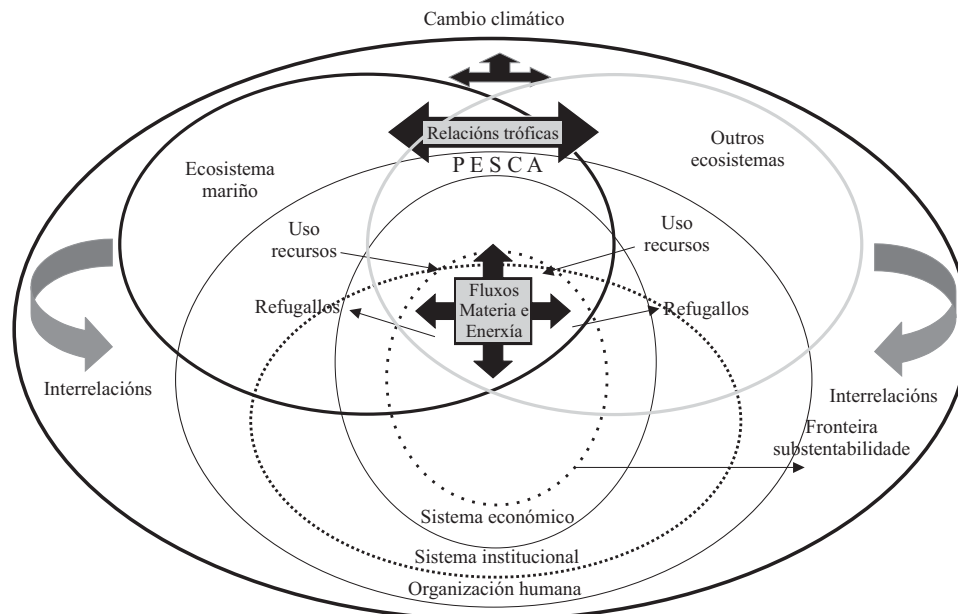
Cambio climático

Relacións tróficas

P E S C A

Ecosistema mariño

Outros ecosistemas

Uso recursos

Uso recursos

Refugallos

Fluxos Materia e Enerxía

Refugallos

Interrelacións

Interrelacións

Fronteira substentabilidade

Sistema económico

Sistema institucional

Organización humana